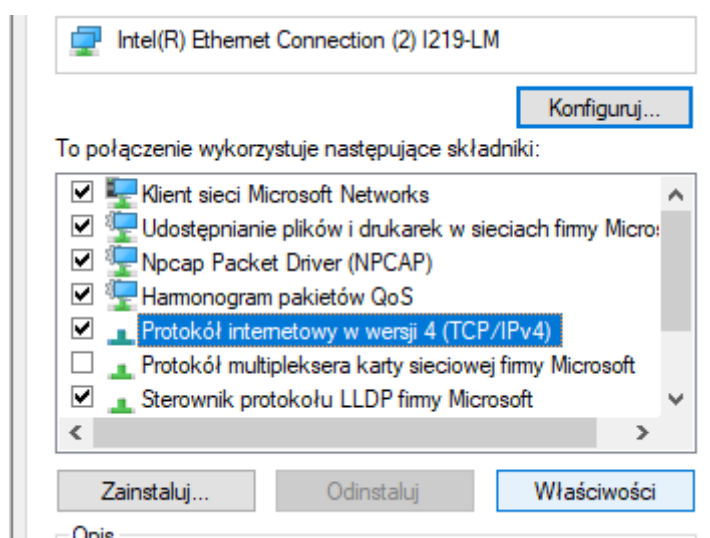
Intel(R) Ethernet Connection (2) I219-LM

Konfiguruj...

To połączenie wykorzystuje następujące składniki:

Klient sieci Microsoft Networks
Udostępnianie plików i drukarek w sieciach firmy Micros
Npcap Packet Driver (NPCAP)
Harmonogram pakietów QoS
Protokół internetowy w wersji 4 (TCP/IPv4)
Protokół multipleksera karty sieciowej firmy Microsoft
Sterownik protokołu LLDP firmy Microsoft

Zainstaluj...
Odinstaluj
Właściwości

Opis